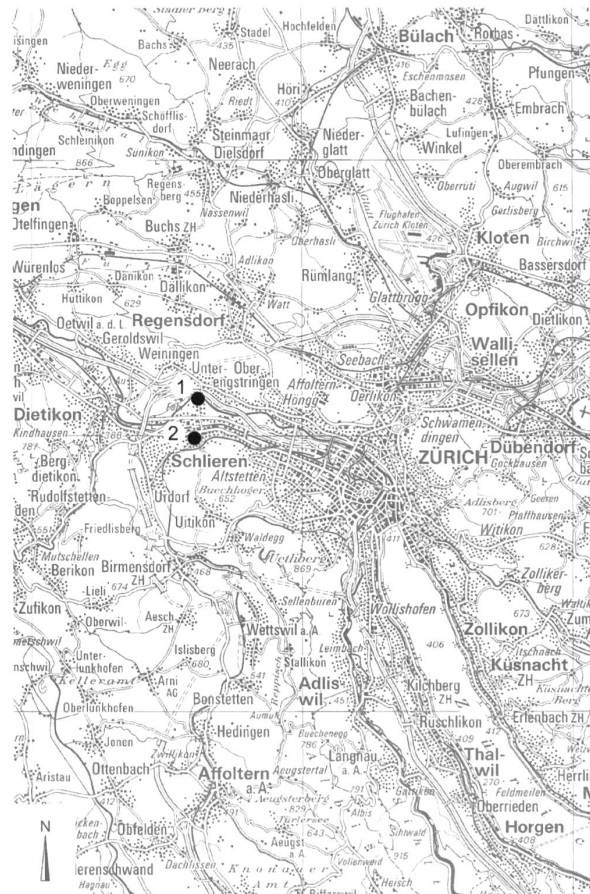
Stadler Berg
Dattlikon
isingen
Bachs
435
Stadel
Hochfelden
Bülach
Rorbas
Nieder-weningen
Egg
670
Neerach
Höri
410
416
Eschenmosen
Pfungen
Oberweningen
Schöfflis-dorf
Riedt
Bachen-bülach
428
Embrach
Schleinikon
Steinmaur
Dielsdorf
Nieder-glatt
Lufingen
ndingen
Sunikon
Winkel
866
Oberembrach
Lägern
Regens-berg
456
Oberglatt
Oberruti
Augwil
615
gen
Boppelsen
Niederhasli
Gerlisberg
Otelfingen
Nassenwil
Flughafen Zurich Kloten
Kloten
Birchwil
Buchs ZH
Oberhasli
426
Würenlos
Adlikon
Bassersdorf
Dänikon
Dällikon
Rümlang
Huttikon
629
Watt
Glattbrugg
Opfikon
Dietlikon
Oetwil a. d. L.
Regensdorf
Geroldswil
Seebach
Walli-sellen
Weiningen
Unter- Ober-engstringen
1
Affoltern
Höngg
Oerlikon
Dietikon
Kindhausen
388
2
Schwamen-dingen
Dübendorf
ZÜRICH
Gockhausen
Berg-dietikon
Schlieren
Altstetten
Buechhogger
Rudolfstetten
Urdorf
652
Adlisberg
Geeren
701
Pfaffhausen
Witikon
Friedlisberg
Uitikon
Waldegg
628
Mutschellen
Uetliberg
Berikon
Birmensdorf ZH
468
869
Zolliker-berg
Lieli
674
Zufikon
Sellenbüren
Wollishofen
673
Aesch ZH
Oberwil
Zollikon
Wettswil a. A.
Unter-lunkhofen
Islisberg
680
Stallikon
Leimbach
406
Itschnach
Kilchberg ZH
Küsnacht ZH
Kelleramt
Arni AG
Adlis-wil
Bonstetten
Oberlunkhofen
Aumüli
Rüschlikon
Erlenbach ZH
Hedingen
Buechenegg
786
Langnau a. A.
Jonen
Thal-wil
Ottenbach
Aristau
Affoltern a. A.
Aeugstertal
Aeugsterberg
Gattikon
Herrli
Türlersee
643
Albis
791
Oberrieden
Feldmeilen
Obfelden
Sihlwald
Aeugst a. A.
Horgen
408
Dachlissen
Knonauer Amt
Vollenweid
915
Hirzel
Hagnau
N